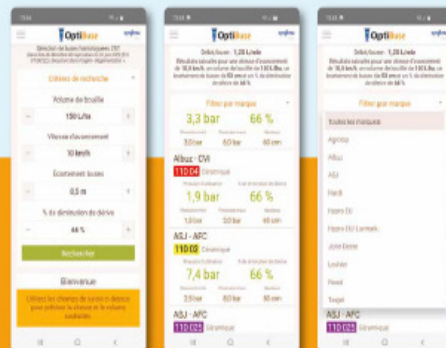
OptiBuse

Sélection de buses homologuées ZNT

Critères de recherche

Volume de bouillie

150 L/ha

Vitesse d'avancement

10 km/h

Ecartement buses

0,5 m

% de diminution de dérive

66 %

Rechercher

Bienvenue

Utilisez les champs de saisie ci-dessus pour préciser la vitesse et le volume souhaités.

OptiBuse

Débit/buse : 1,25 L/min

Résultats calculés pour une vitesse d'avancement de 10,0 km/h, un volume/ha de 150 L/ha, un écartement de buses de 50 cm et un % de diminution de dérive de 66 %

Filtrer par marque

3,3 bar

66 %

Albuz - CVI

110 04 Céramique

1,9 bar

66 %

ASJ - AFC

110 02 Céramique

7,4 bar

66 %

ASJ - AFC

110 03 Céramique

OptiBuse

Débit/buse : 1,25 L/min

Résultats calculés pour une vitesse d'avancement de 10,0 km/h, un volume/ha de 150 L/ha, un écartement de buses de 50 cm et un % de diminution de dérive de 66 %

Filtrer par marque

Toutes les marques

Agrotop

Albuz

ASJ

Hardi

Hypro EU

Hypro EU Lurmark

John Deere

Lechler

Pentair

Teejet

ASJ - AFC

110 03 Céramique